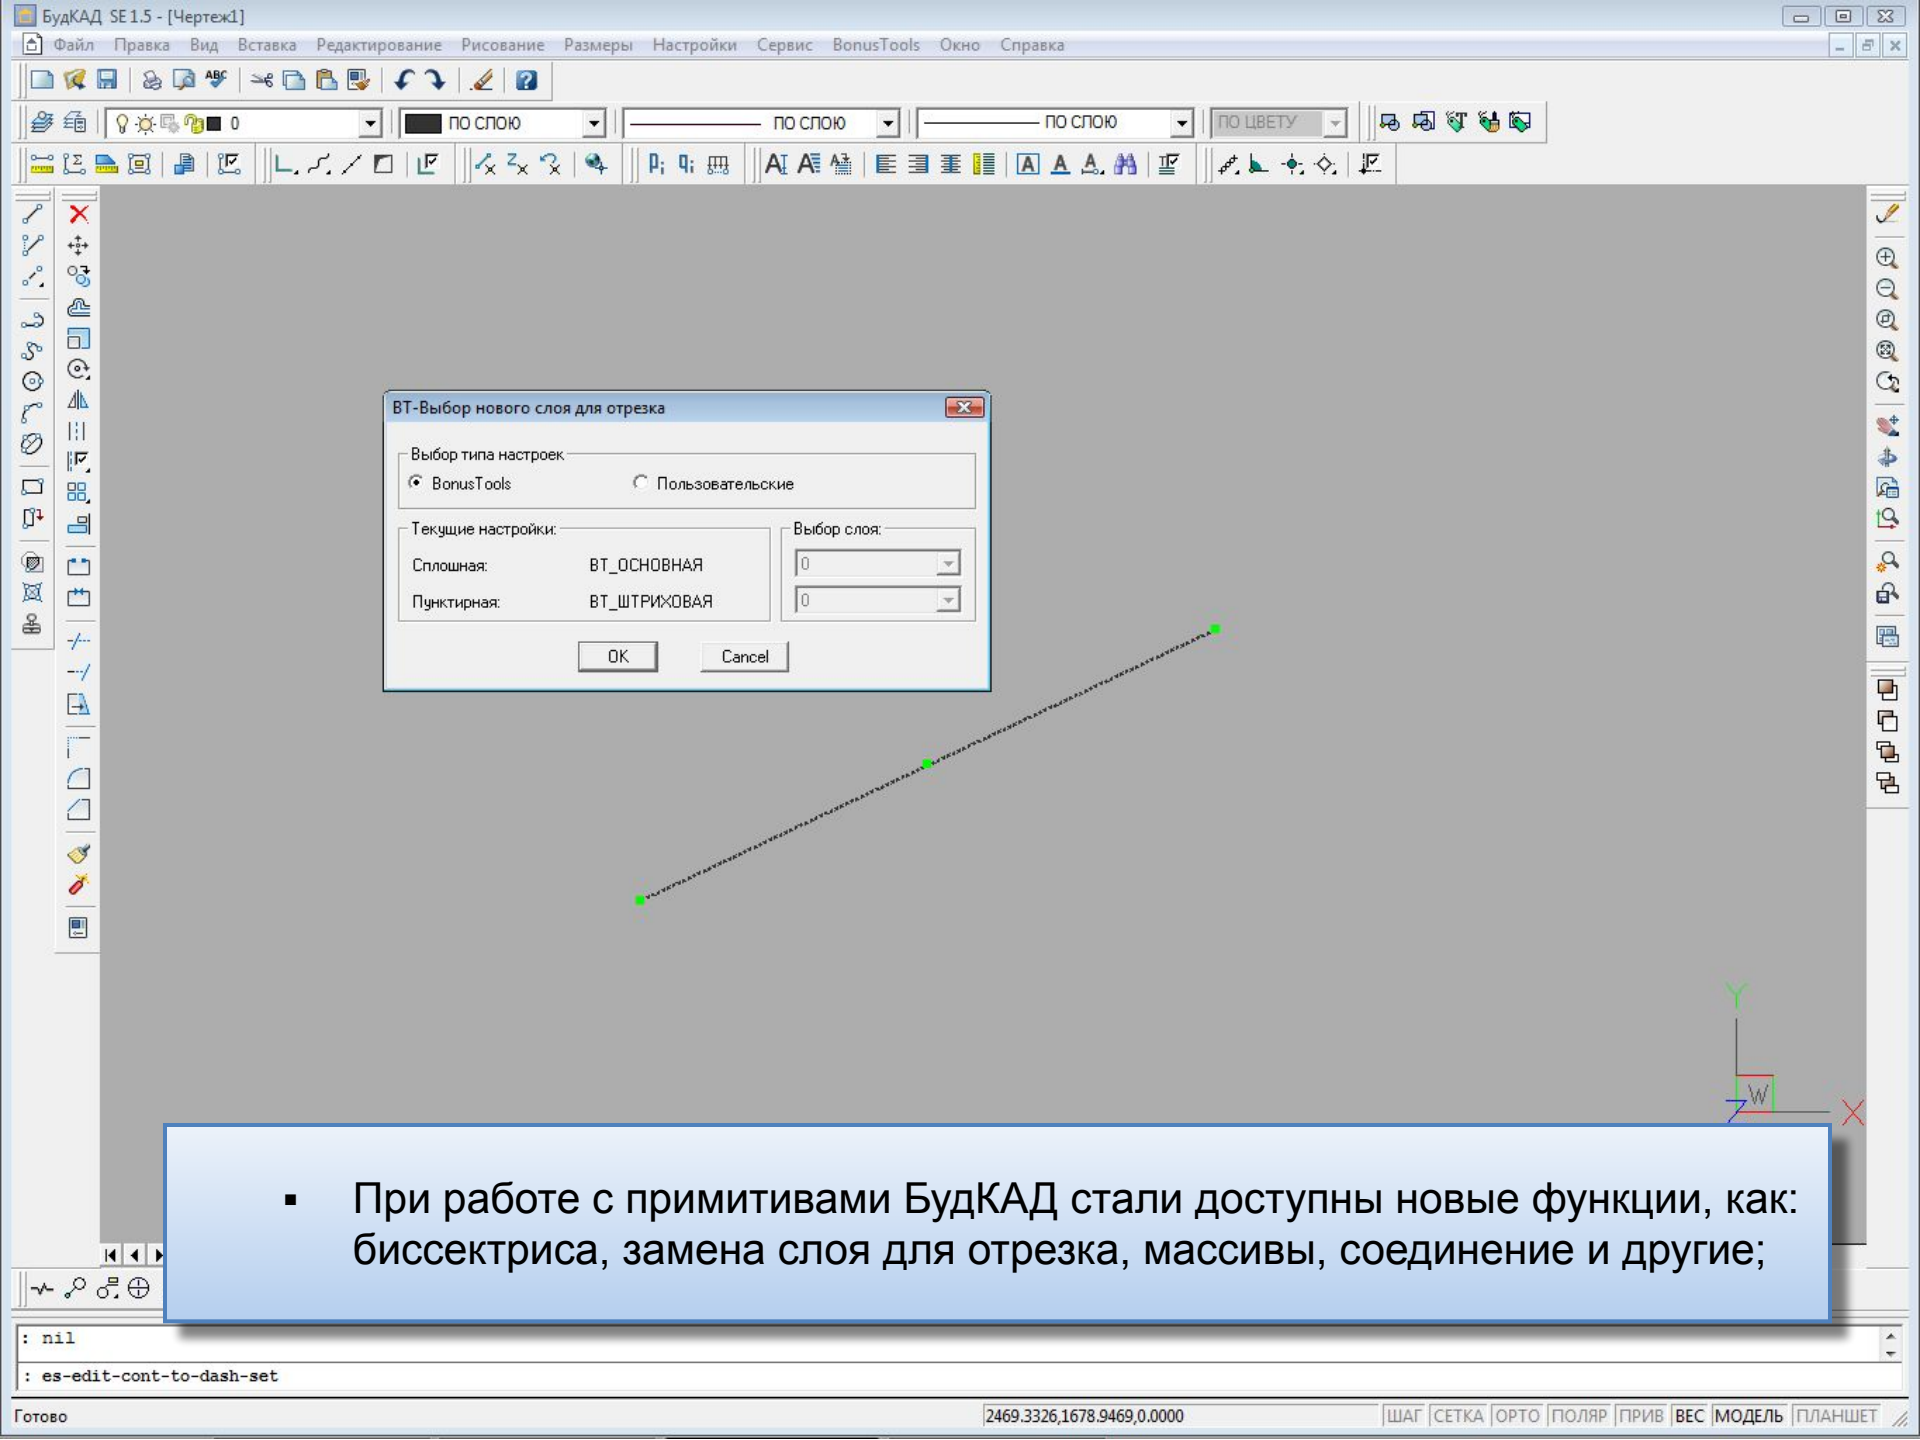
БудКАД SE 1.5 - [Чертеж1]

Файл Правка Вид Вставка Редактирование Рисование Размеры Настройки Сервис BonusTools Окно Справка

0 ПО СЛОЮ ПО СЛОЮ ПО СЛОЮ ПО ЦВЕТУ

BT-Выбор нового слоя для отрезка

Выбор типа настроек
BonusTools Пользовательские

Текущие настройки:
Сплошная: BT_ОСНОВНАЯ
Пунктирная: BT_ШТРИХОВАЯ

Выбор слоя:
0
0

OK Cancel

Y
W
X

▪ При работе с примитивами БудКАД стали доступны новые функции, как: биссектриса, замена слоя для отрезка, массивы, соединение и другие;

: nil
: es-edit-cont-to-dash-set

Готово 2469.3326,1678.9469,0.0000 ШАГ СЕТКА ОРТО ПОЛЯР ПРИВ ВЕС МОДЕЛЬ ПЛАНШЕТ